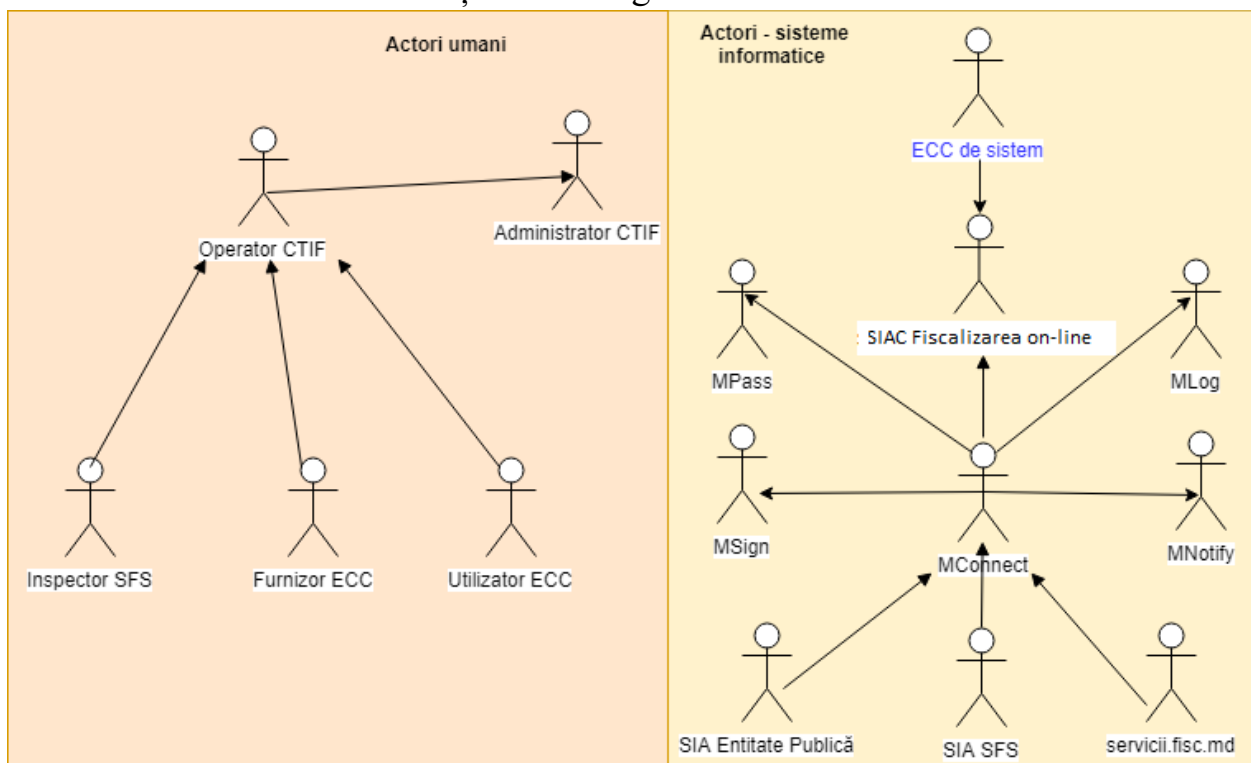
Actori umani

Operator CTIF

Administrator CTIF

Inspector SFS

Furnizor ECC

Utilizator ECC

Actori - sisteme informatice

ECC de sistem

SIAC Fiscalizarea on-line

MPass

MLog

MSign

MConnect

MNotify

SIA Entitate Publică

SIA SFS

servicii.fisc.md